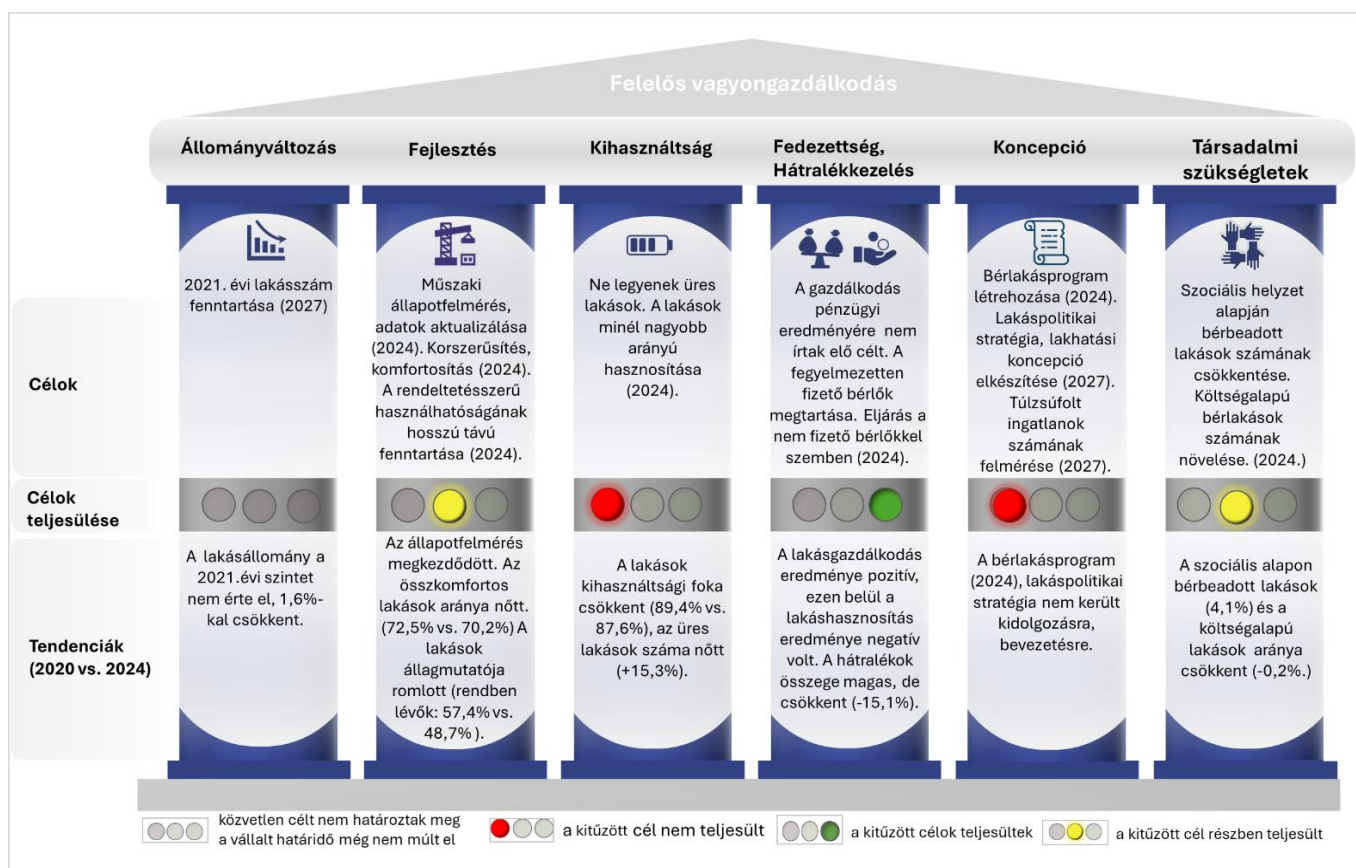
Felelős vagyongazdálkodás

| | Állományváltozás | Fejlesztés | Kihasználtság | Fedezettség, Hátralékkezelés | Koncepció | Társadalmi szükségletek |
|---|---|---|---|---|---|---|
| Célok | 2021. évi lakásszám fenntartása (2027) | Műszaki állapotfelmérés, adatok aktualizálása (2024). Korszerűsítés, komfortosítás (2024). A rendeltetésszerű használhatóságának hosszú távú fenntartása (2024). | Ne legyenek üres lakások. A lakások minél nagyobb arányú hasznosítása (2024). | A gazdálkodás pénzügyi eredményére nem írtak elő célt. A fegyelmezetten fizető bérlők megtartása. Eljárás a nem fizető bérlőkkel szemben (2024). | Bérlakásprogram létrehozása (2024). Lakáspolitikai stratégia, lakhatási koncepció elkészítése (2027). Túlzsúfolt ingatlanok számának felmérése (2027). | Szociális helyzet alapján bérbeadott lakások számának csökkentése. Költségalapú bérlakások számának növelése. (2024.) |
| Célok teljesülése | | | | | | |
| Tendenciák (2020 vs. 2024) | A lakásállomány a 2021.évi szintet nem érte el, 1,6%-kal csökkent. | Az állapotfelmérés megkezdődött. Az összkomfortos lakások aránya nőtt. (72,5% vs. 70,2%) A lakások állagmutatója romlott (rendben lévők: 57,4% vs. 48,7% ). | A lakások kihasználtsági foka csökkent (89,4% vs. 87,6%), az üres lakások száma nőtt (+15,3%). | A lakásgazdálkodás eredménye pozitív, ezen belül a lakáshasznosítás eredménye negatív volt. A hátralékok összege magas, de csökkent (-15,1%). | A bérlakásprogram (2024), lakáspolitikai stratégia nem került kidolgozásra, bevezetésre. | A szociális alapon bérbeadott lakások (4,1%) és a költségalapú lakások aránya csökkent (-0,2%.) |

közvetlen célt nem határoztak meg a vállalt határidő még nem múlt el
a kitűzött cél nem teljesült
a kitűzött célok teljesültek
a kitűzött cél részben teljesült